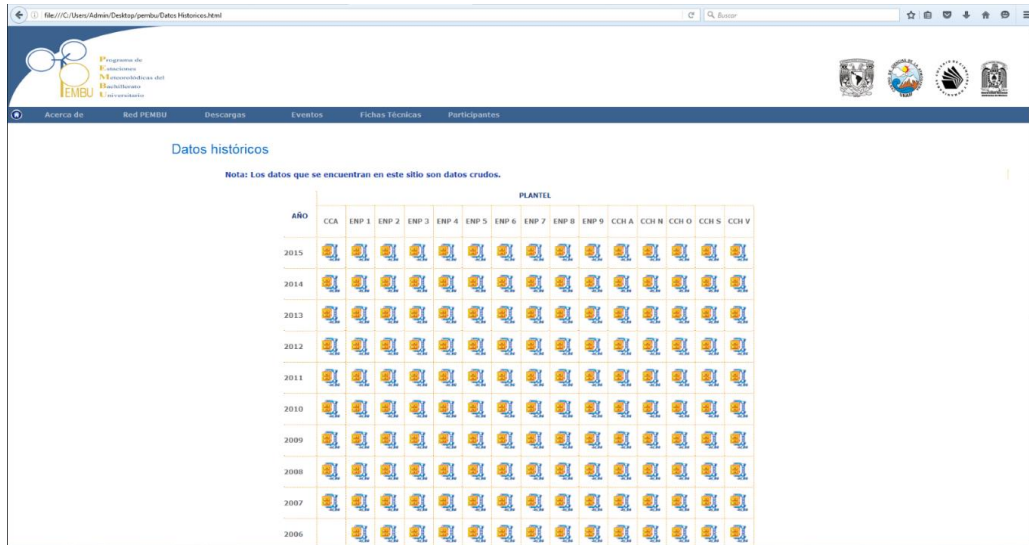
file:///C:/Users/Admin/Desktop/pembu/Datos Historicos.html

Buscar

Programa de Estaciones Meteorológicas del Bachillerato Universitario

PEMBU

Acerca de | Red PEMBU | Descargas | Eventos | Fichas Técnicas | Participantes

Datos históricos

Nota: Los datos que se encuentran en este sitio son datos crudos.

| AÑO | CCA | ENP 1 | ENP 2 | ENP 3 | ENP 4 | ENP 5 | ENP 6 | ENP 7 | ENP 8 | ENP 9 | CCH A | CCH N | CCH O | CCH S | CCH V |
|---|---|---|---|---|---|---|---|---|---|---|---|---|---|---|---|
| 2015 | | | | | | | | | | | | | | | |
| 2014 | | | | | | | | | | | | | | | |
| 2013 | | | | | | | | | | | | | | | |
| 2012 | | | | | | | | | | | | | | | |
| 2011 | | | | | | | | | | | | | | | |
| 2010 | | | | | | | | | | | | | | | |
| 2009 | | | | | | | | | | | | | | | |
| 2008 | | | | | | | | | | | | | | | |
| 2007 | | | | | | | | | | | | | | | |
| 2006 | | | | | | | | | | | | | | | |

PLANTEL